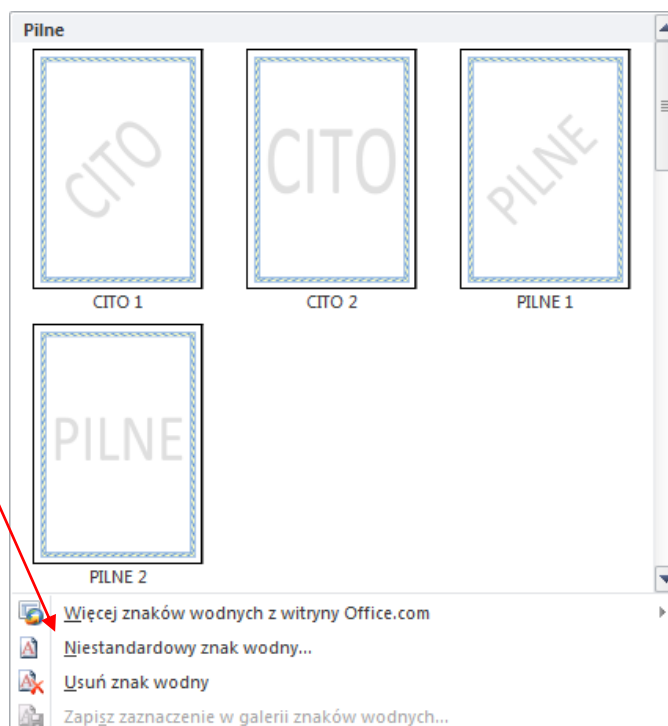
Pilne

CITO

CITO 1

CITO

CITO 2

PILNE

PILNE 1

PILNE

PILNE 2

Więcej znaków wodnych z witryny Office.com

Niestandardowy znak wodny...

Usuń znak wodny

Zapisz zaznaczenie w galerii znaków wodnych...